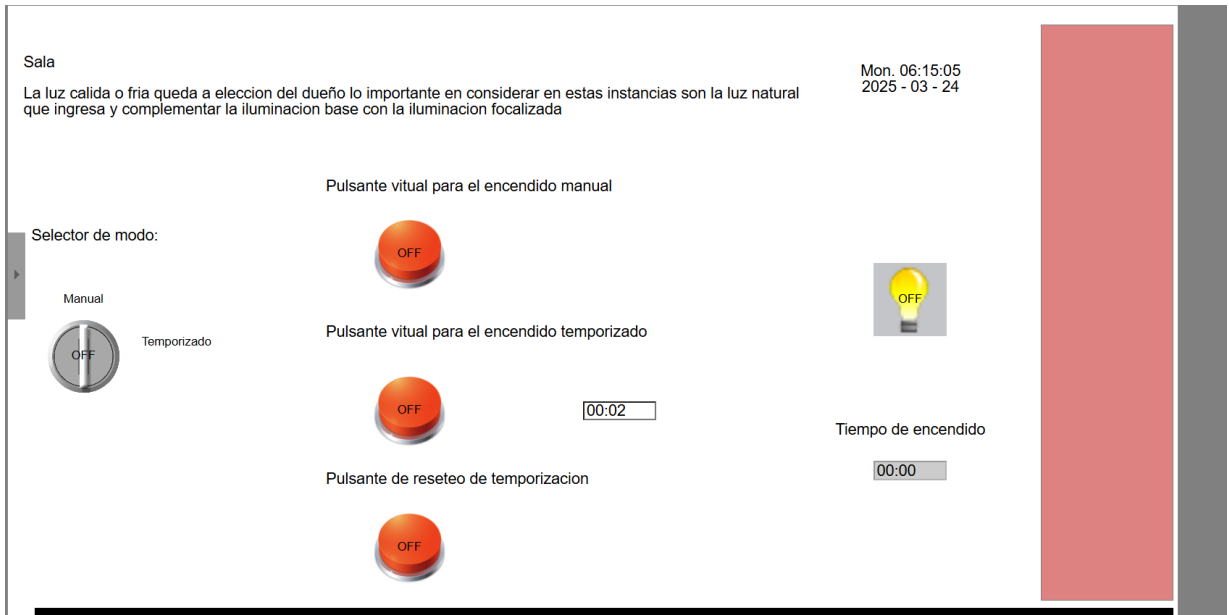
Sala

La luz calida o fria queda a eleccion del dueño lo importante en considerar en estas instancias son la luz natural que ingresa y complementar la iluminacion base con la iluminacion focalizada

Mon. 06:15:05
2025 - 03 - 24

Pulsante vitual para el encendido manual

Selector de modo:

OFF

Manual

OFF

Temporizado

OFF

Pulsante vitual para el encendido temporizado

OFF

00:02

Tiempo de encendido

00:00

Pulsante de reseteo de temporizacion

OFF